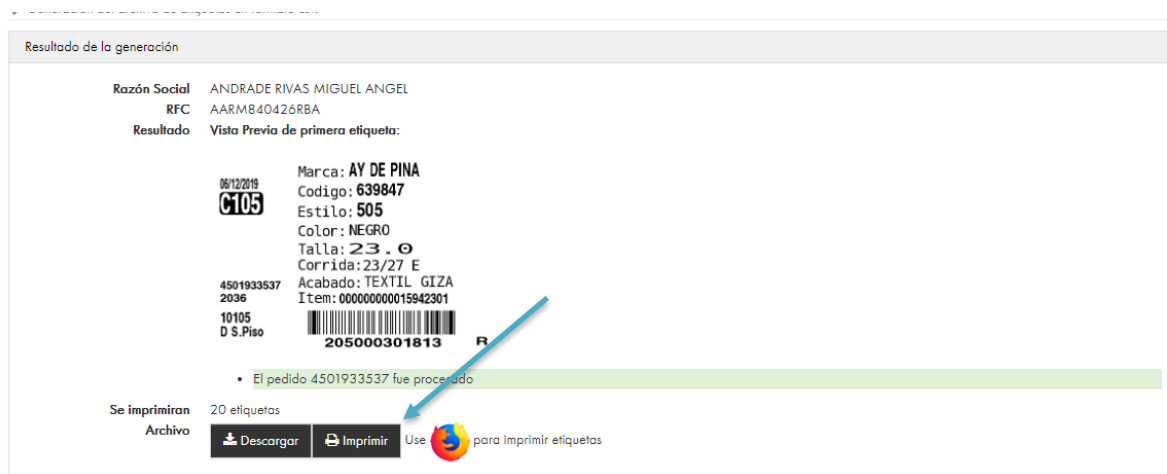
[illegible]

Resultado de la generación

Razón Social ANDRADE RIVAS MIGUEL ANGEL
RFC AARM840426RBA
Resultado Vista Previa de primera etiqueta:

06/12/2019
C105

Marca: AY DE PINA
Codigo: 639847
Estilo: 505
Color: NEGRO
Talla: 23.0
Corrida: 23/27 E
Acabado: TEXTIL GIZA
Item: 000000000015942301

4501933537
2036
10105
D S.Piso

205000301813 R

• El pedido 4501933537 fue procesado

Se imprimiran 20 etiquetas
Archivo Descargar Imprimir Use para imprimir etiquetas